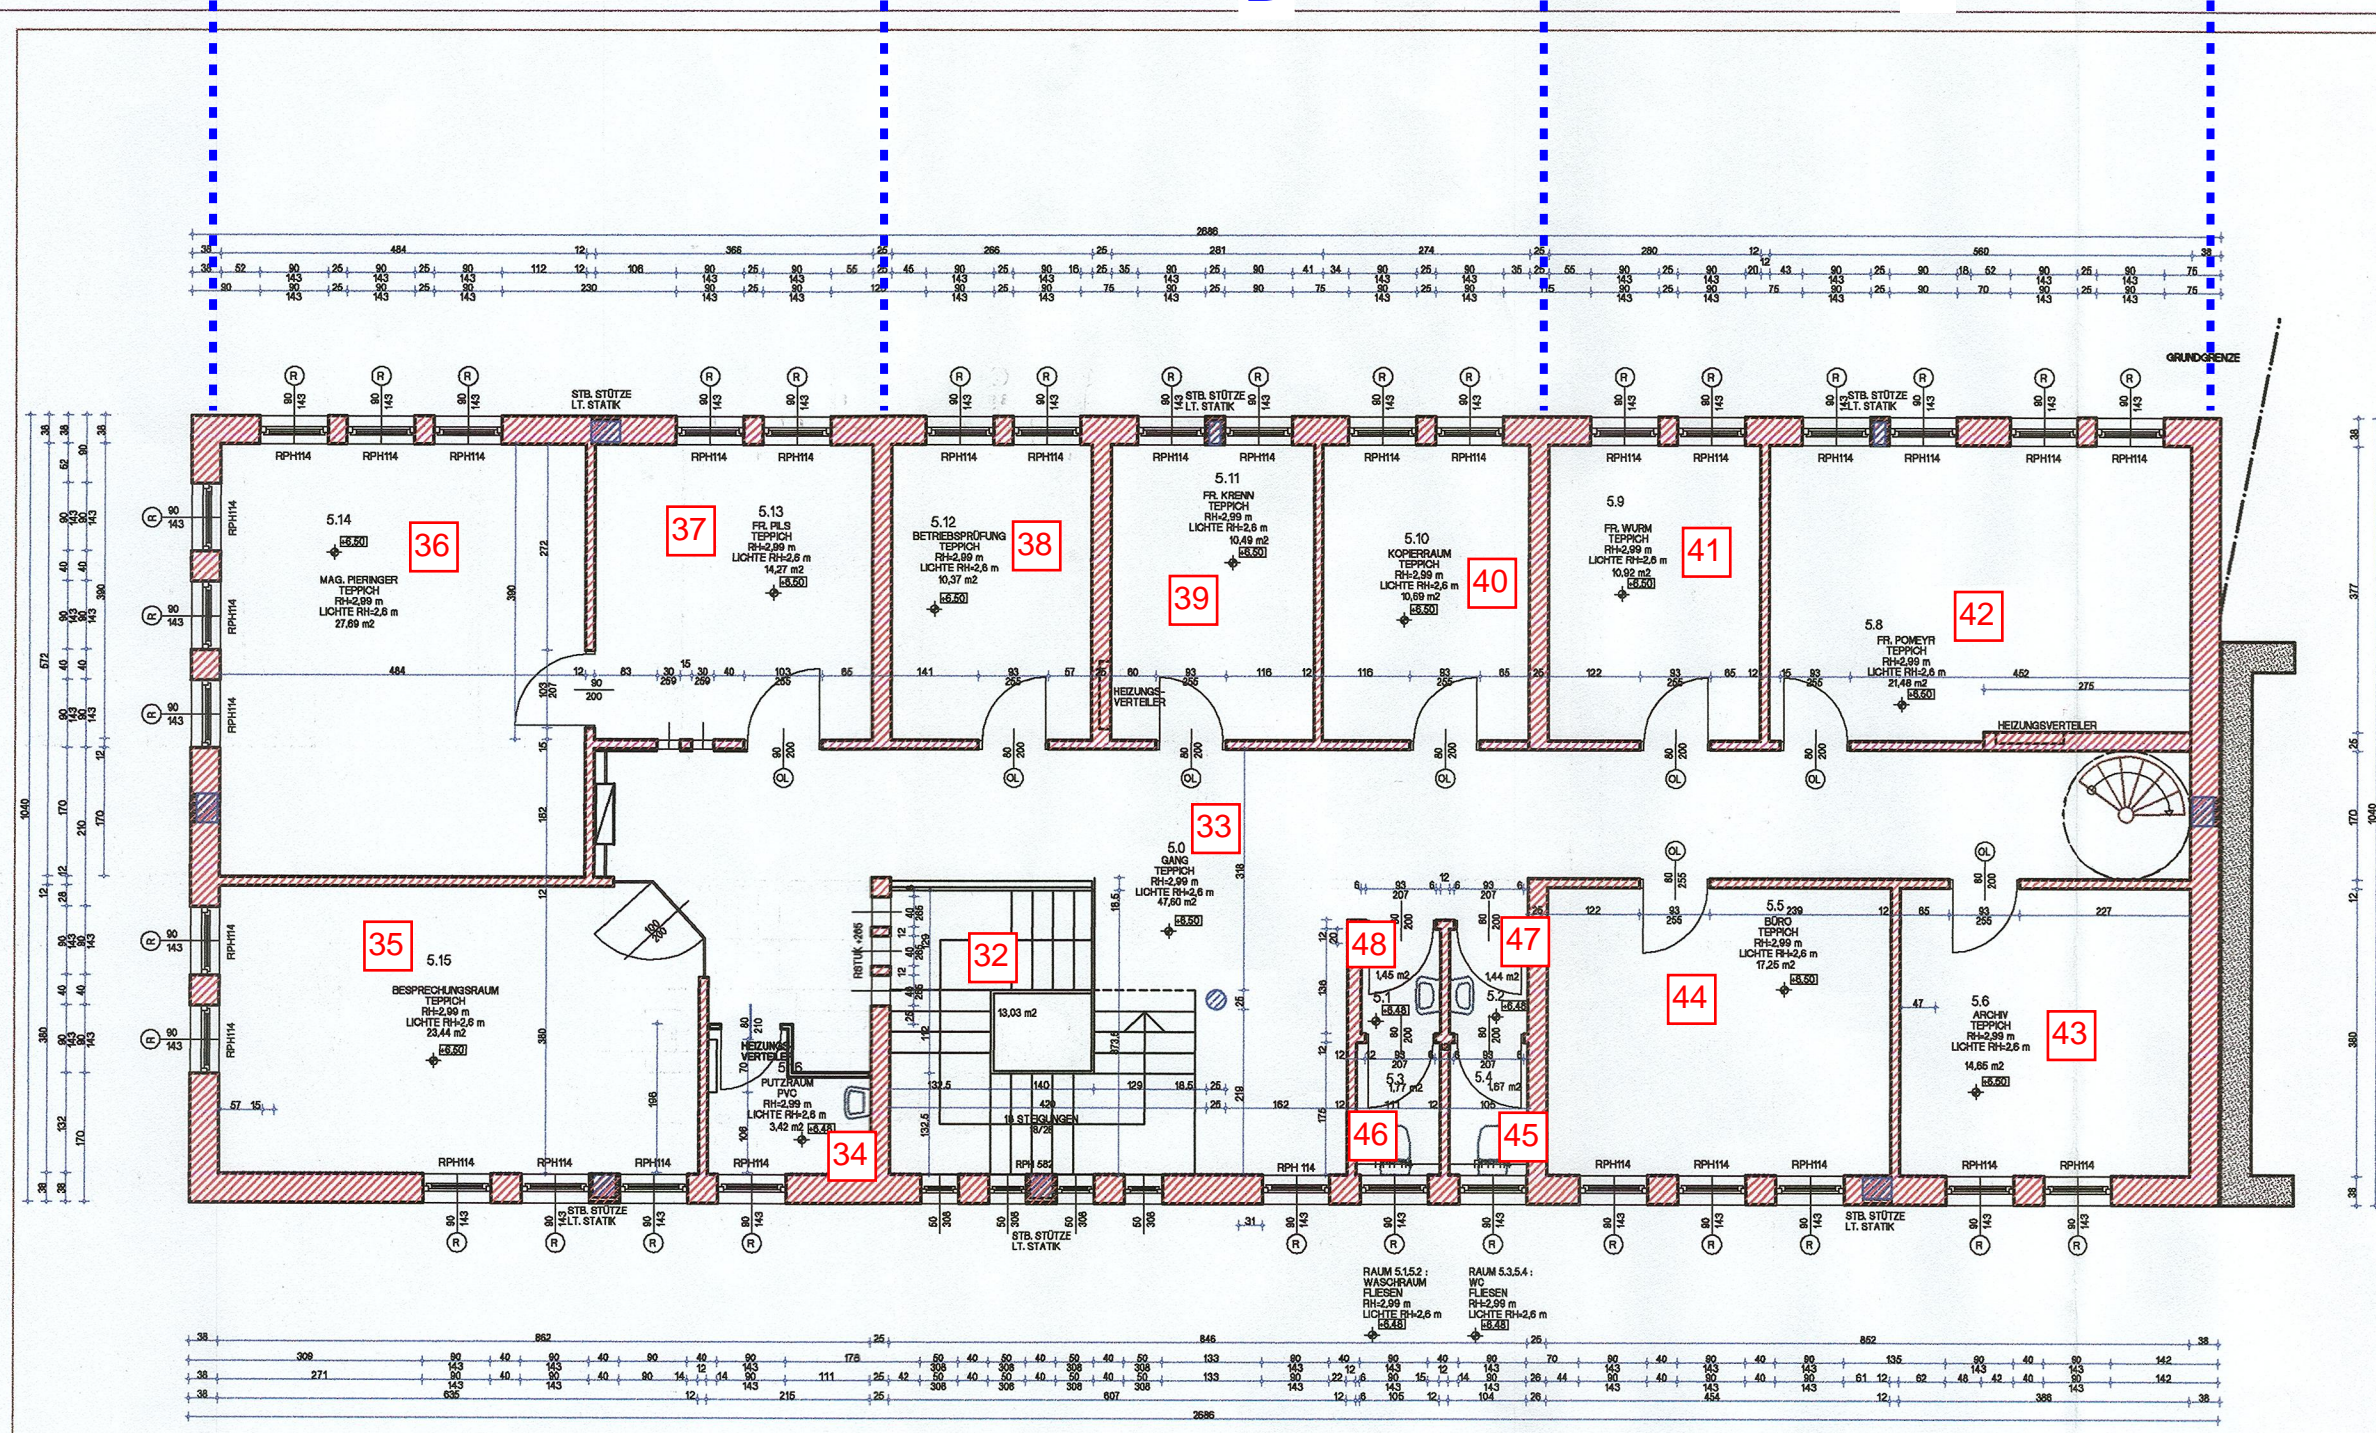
2686

484 366 266 281 274 280 560

GRUNDGRENZE

STB. STÜTZE LT. STATIK

RPH114

5.14
MAG. PIERINGER
TEPPICH
RH=2,99 m
LICHTE RH=2,6 m
27,69 m2

36

5.13
FR. PILS
TEPPICH
RH=2,99 m
LICHTE RH=2,6 m
14,27 m2

37

5.12
BETRIEBSPRÜFUNG
TEPPICH
RH=2,99 m
LICHTE RH=2,6 m
10,37 m2

38

5.11
FR. KRENN
TEPPICH
RH=2,99 m
LICHTE RH=2,6 m
10,49 m2

39

5.10
KOPIERRAUM
TEPPICH
RH=2,99 m
LICHTE RH=2,6 m
10,69 m2

40

5.9
FR. WURM
TEPPICH
RH=2,99 m
LICHTE RH=2,6 m
10,92 m2

41

5.8
FR. POMEYR
TEPPICH
RH=2,99 m
LICHTE RH=2,6 m
21,48 m2

42

HEIZUNGS-VERTEILER

HEIZUNGSVERTEILER

5.0
GANG
TEPPICH
RH=2,99 m
LICHTE RH=2,6 m
47,60 m2

33

5.15
BESPRECHUNGSRAUM
TEPPICH
RH=2,99 m
LICHTE RH=2,6 m
23,44 m2

35

32

13,03 m2

18 STEIGUNGEN

5.16
PUTZRAUM
PVC
RH=2,99 m
LICHTE RH=2,6 m
3,42 m2

34

HEIZUNGS-VERTEILER

48

1,45 m2

5.1

47

1,44 m2

5.2

5.3
1,77 m2

5.4
1,67 m2

46

45

5.5
BÜRO
TEPPICH
RH=2,99 m
LICHTE RH=2,6 m
17,25 m2

44

5.6
ARCHIV
TEPPICH
RH=2,99 m
LICHTE RH=2,6 m
14,85 m2

43

RAUM 5.1,5.2 :
WASCHRAUM
FLIESEN
RH=2,99 m
LICHTE RH=2,6 m

RAUM 5.3,5.4 :
WC
FLIESEN
RH=2,99 m
LICHTE RH=2,6 m

862 846 852

2686